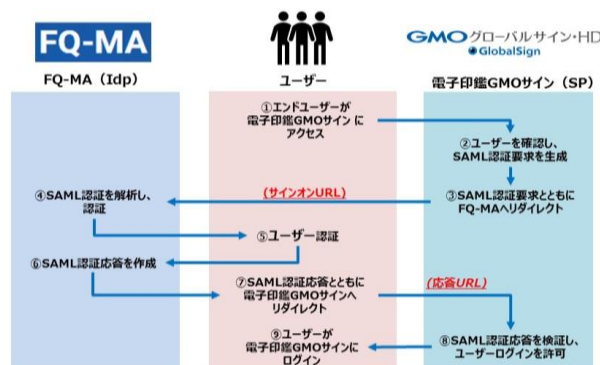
FQ-MA

GMOグローバルサイン・HD
GlobalSign

FQ-MA（Idp）

ユーザー

電子印鑑GMOサイン（SP）

①エンドユーザーが電子印鑑GMOサイン にアクセス

②ユーザーを確認し、SAML認証要求を生成

（サインオンURL）

③SAML認証要求とともにFQ-MAへリダイレクト

④SAML認証を解析し、認証

⑤ユーザー認証

⑥SAML認証応答を作成

⑦SAML認証応答とともに電子印鑑GMOサインへリダイレクト

（応答URL）

⑧SAML認証応答を検証し、ユーザーログインを許可

⑨ユーザーが電子印鑑GMOサインにログイン